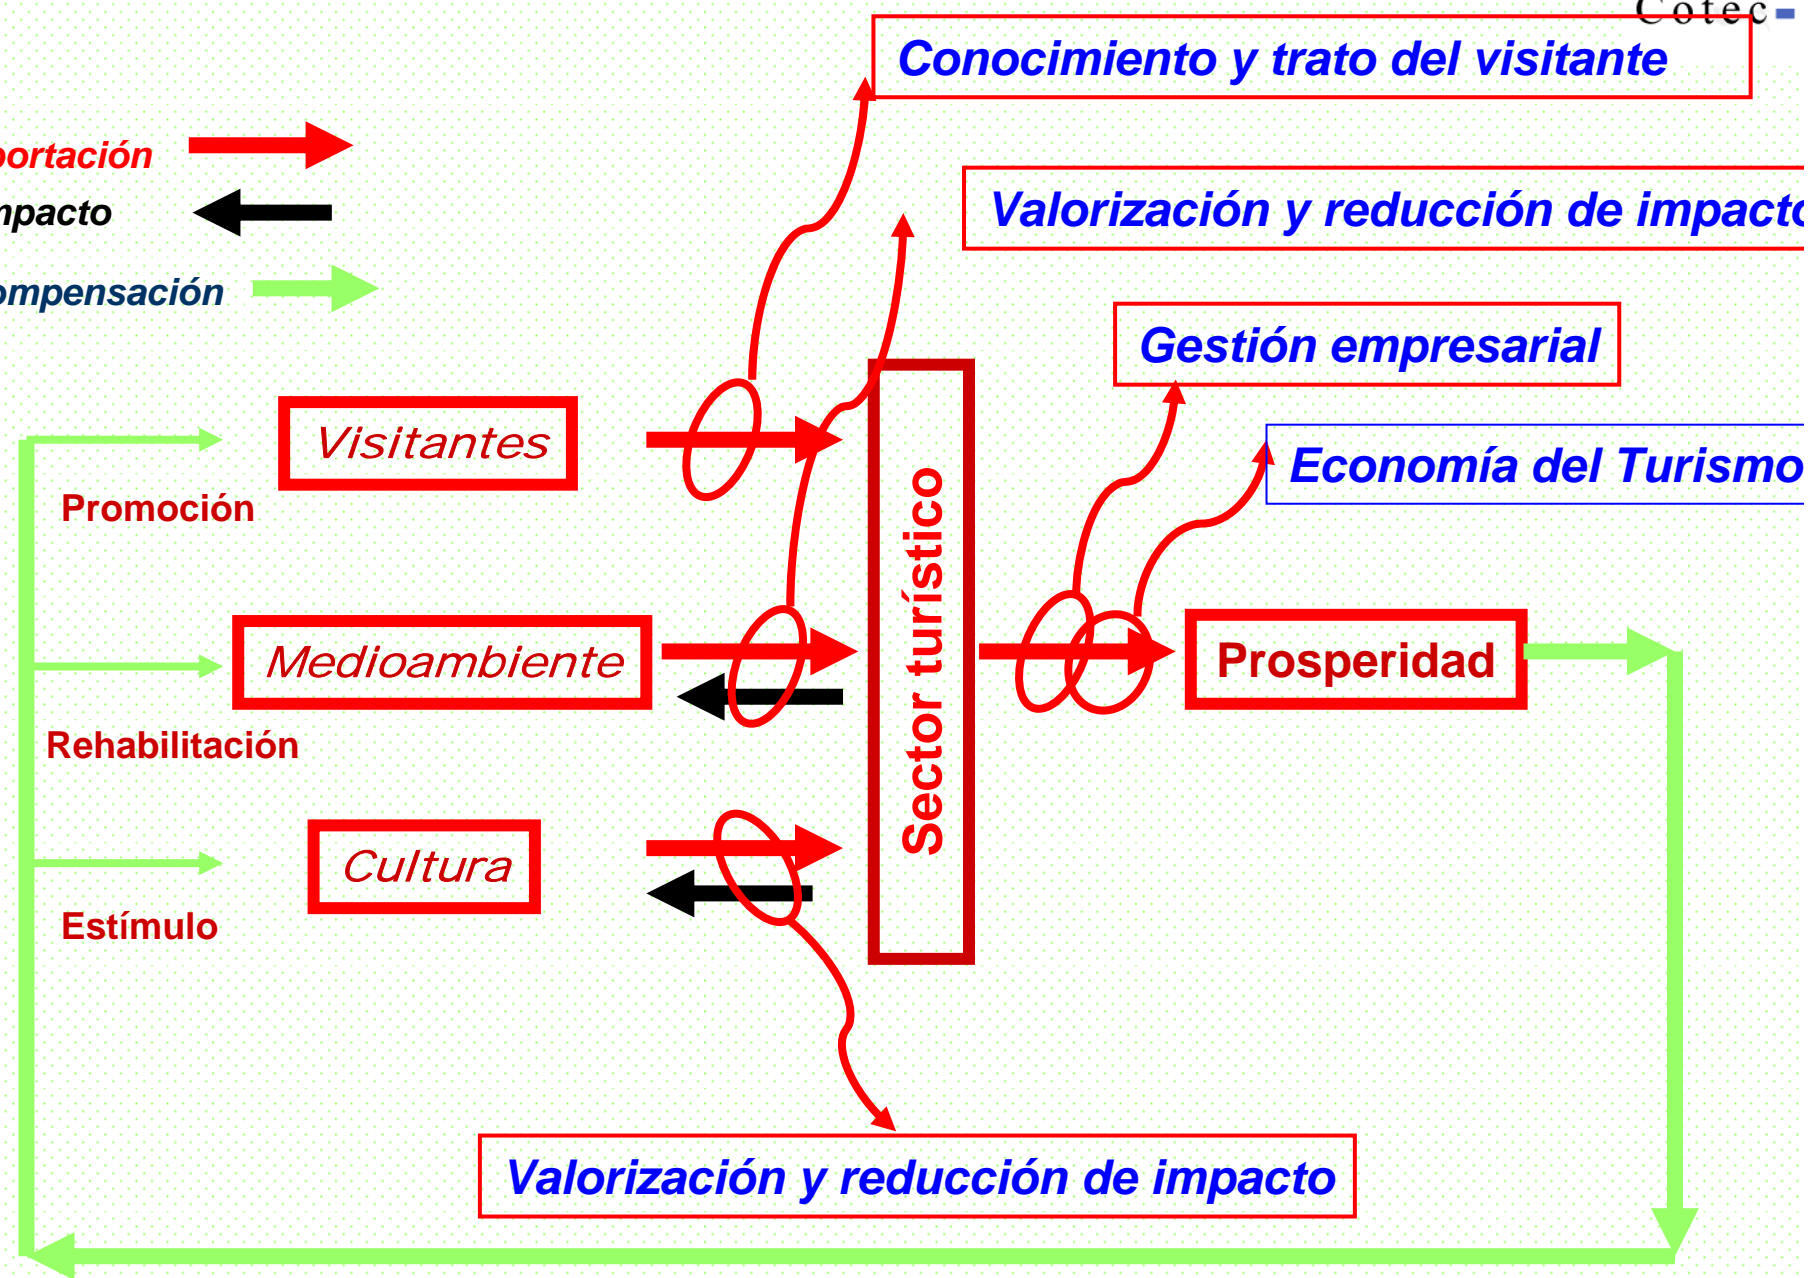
Cotec

Conocimiento y trato del visitante

ortación

npacto

ompensación

Valorización y reducción de impacto

Gestión empresarial

Visitantes

Economía del Turismo

Promoción

Sector turístico

Medioambiente

Prosperidad

Rehabilitación

Cultura

Estímulo

Valorización y reducción de impacto